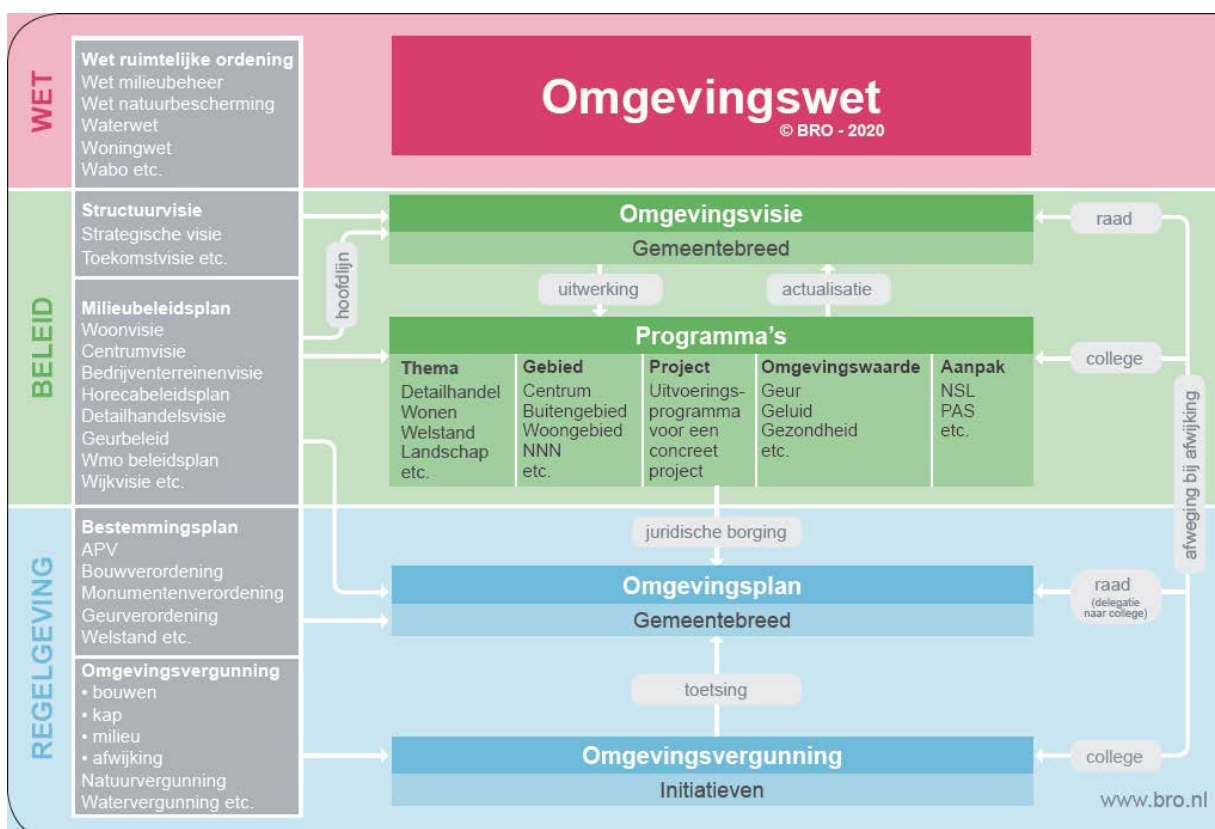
WET

Wet ruimtelijke ordening
Wet milieubeheer
Wet natuurbescherming
Waterwet
Woningwet
Wabo etc.

Omgevingswet
© BRO - 2020

BELEID

Structuurvisie
Strategische visie
Toekomstvisie etc.

Milieubeleidsplan
Woonvisie
Centrumvisie
Bedrijventerreinenvisie
Horecabeleidsplan
Detailhandelsvisie
Geurbeleid
Wmo beleidsplan
Wijkvisie etc.

hoofdlijn

Omgevingsvisie
Gemeentebreed

raad

uitwerking

actualisatie

Programma's

college

| Thema | Gebied | Project | Omgevingswaarde | Aanpak |
|---|---|---|---|---|
| Detailhandel Wonen Welstand Landschap etc. | Centrum Buitengebied Woongebied NNN etc. | Uitvoeringsprogramma voor een concreet project | Geur Geluid Gezondheid etc. | NSL PAS etc. |

afweging bij afwijking

REGELGEVING

Bestemmingsplan
APV
Bouwverordening
Monumentenverordening
Geurverordening
Welstand etc.

Omgevingsvergunning
• bouwen
• kap
• milieu
• afwijking
Natuurvergunning
Watervergunning etc.

juridische borging

Omgevingsplan
Gemeentebreed

raad
(delegatie naar college)

toetsing

Omgevingsvergunning
Initiatieven

college

www.bro.nl